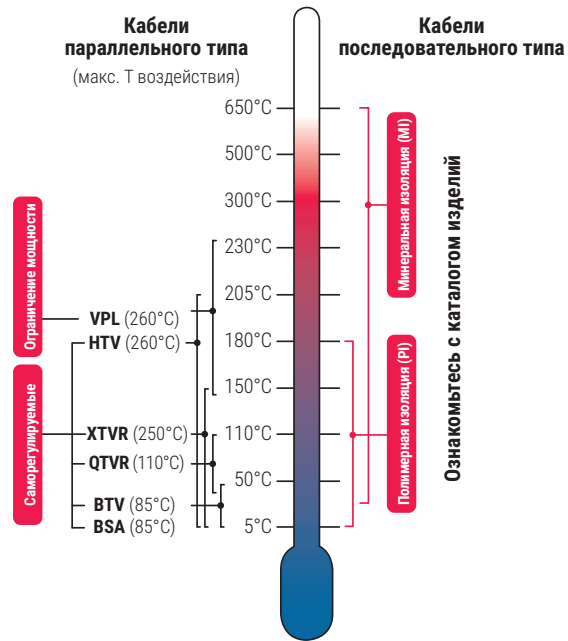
Кабели параллельного типа

(макс. T воздействия)

Кабели последовательного типа

650°C
500°C
300°C
230°C
205°C
180°C
150°C
110°C
50°C
5°C

Ограничение мощности

VPL (260°C)
HTV (260°C)

Саморегулируемые

XTVR (250°C)
QTVR (110°C)
BTV (85°C)
BSA (85°C)

Минеральная изоляция (MI)

Полимерная изоляция (PI)

Ознакомьтесь с каталогом изделий